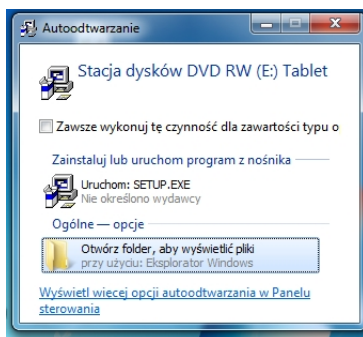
Autoodtwarzanie

Stacja dysków DVD RW (E:) Tablet

Zawsze wykonuj tę czynność dla zawartości typu o

Zainstaluj lub uruchom program z nośnika

Uruchom: SETUP.EXE
Nie określono wydawcy

Ogólne — opcje

Otwórz folder, aby wyświetlić pliki
przy użyciu: Eksplorator Windows

Wyświetl więcej opcji autoodtwarzania w Panelu sterowania